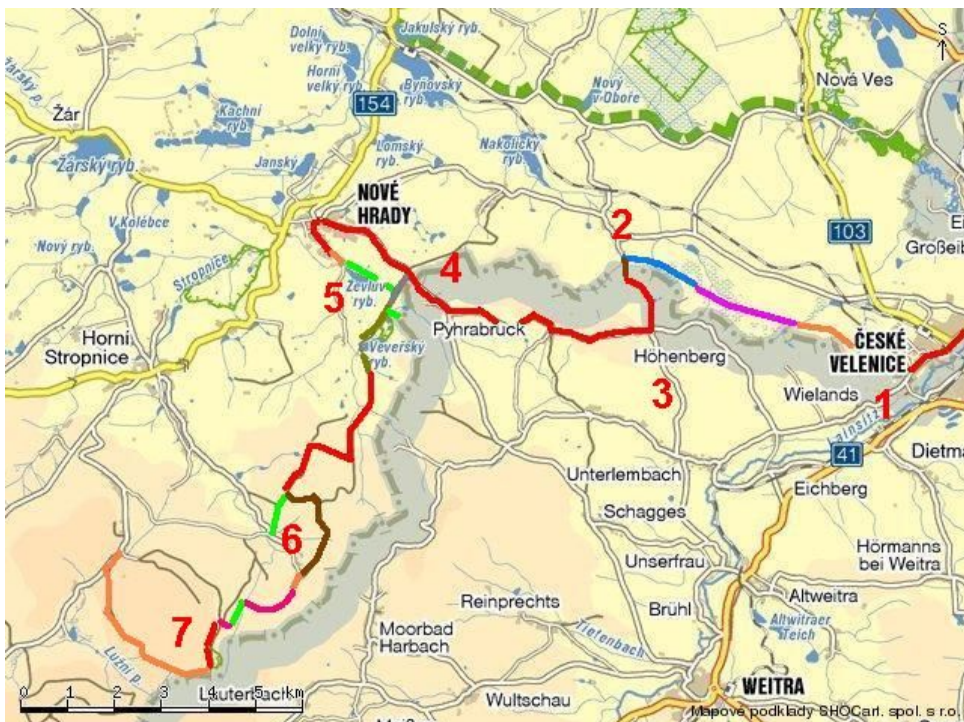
S

Žár

Žárský ryb.

Kachní ryb.

Dolní velký ryb.

Horní velký ryb.

Jakulský ryb.

154

Bynovský ryb.

Janský

Lomský ryb.

Nakolický ryb.

Nový v Oboře

Nová Ves

103

Großeib

V Kolébce

Nový ryb.

Stropnice

NOVÉ HRADY

2

4

5

Žďvlův ryb.

Veverský ryb.

Pyhrabruck

Höhenberg

3

ČESKÉ VELENICE

Wielands

1

Horní Stropnice

41

Dietma

Unterlembach

Eichberg

Schagges

6

Unserfrau

Hörmanns bei Weitra

Altweitra

Altweitraer Teich

Reinprechts

Brühl

7

Moorbad Harbach

Lužní p.

Lauterbach

Wultschau

WEITRA

0 1 2 3 4 5 km

Mapové podklady SHOCart, spol. s r.o.